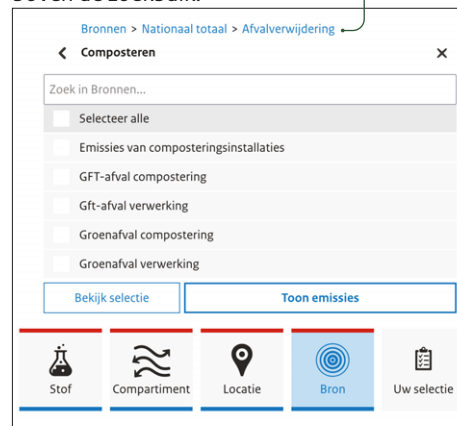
boven de zoekbalk.

Bronnen > Nationaal totaal > Afvalverwijdering

Composteren

Zoek in Bronnen...

Selecteer alle

Emissies van composteringsinstallaties

GFT-afval compostering

Gft-afval verwerking

Groenafval compostering

Groenafval verwerking

Bekijk selectie

Toon emissies

Stof

Compartiment

Locatie

Bron

Uw selectie